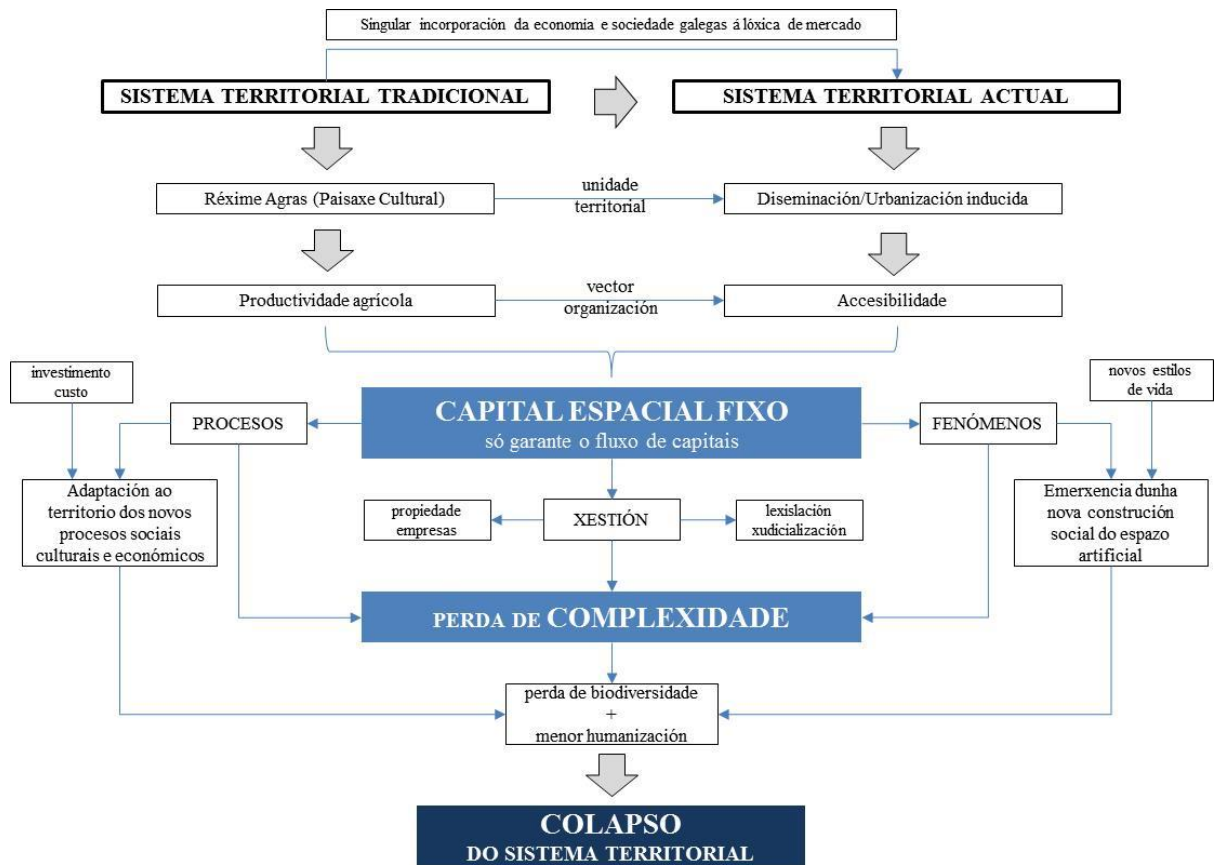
Singular incorporación da economia e sociedade galegas á lóxica de mercado

SISTEMA TERRITORIAL TRADICIONAL

SISTEMA TERRITORIAL ACTUAL

Réxime Agras (Paisaxe Cultural)

unidade territorial

Diseminación/Urbanización inducida

Productividade agrícola

vector organización

Accesibilidade

investimento custo

novos estilos de vida

PROCESOS

CAPITAL ESPACIAL FIXO
só garante o fluxo de capitais

FENÓMENOS

Adaptación ao territorio dos novos procesos sociais culturais e económicos

propiedade empresas

XESTIÓN

lexislación xudicialización

Emerxencia dunha nova construción social do espazo artificial

PERDA DE COMPLEXIDADE

perda de biodiversidade
+
menor humanización

COLAPSO
DO SISTEMA TERRITORIAL